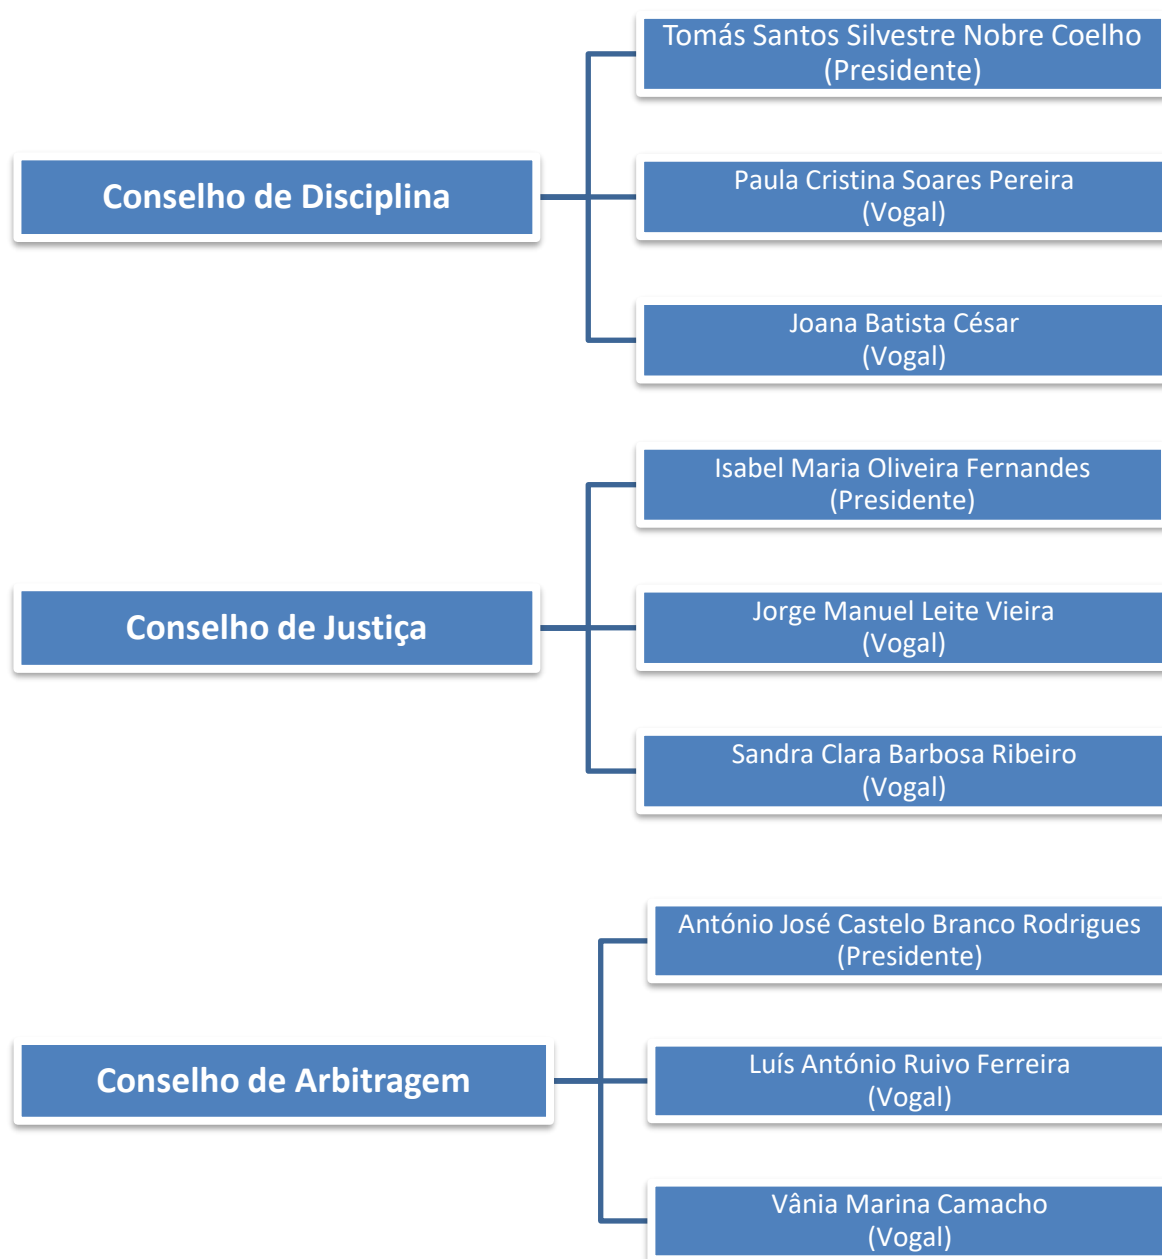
Conselho de Disciplina

Tomás Santos Silvestre Nobre Coelho
(Presidente)

Paula Cristina Soares Pereira
(Vogal)

Joana Batista César
(Vogal)

Conselho de Justiça

Isabel Maria Oliveira Fernandes
(Presidente)

Jorge Manuel Leite Vieira
(Vogal)

Sandra Clara Barbosa Ribeiro
(Vogal)

Conselho de Arbitragem

António José Castelo Branco Rodrigues
(Presidente)

Luís António Ruivo Ferreira
(Vogal)

Vânia Marina Camacho
(Vogal)